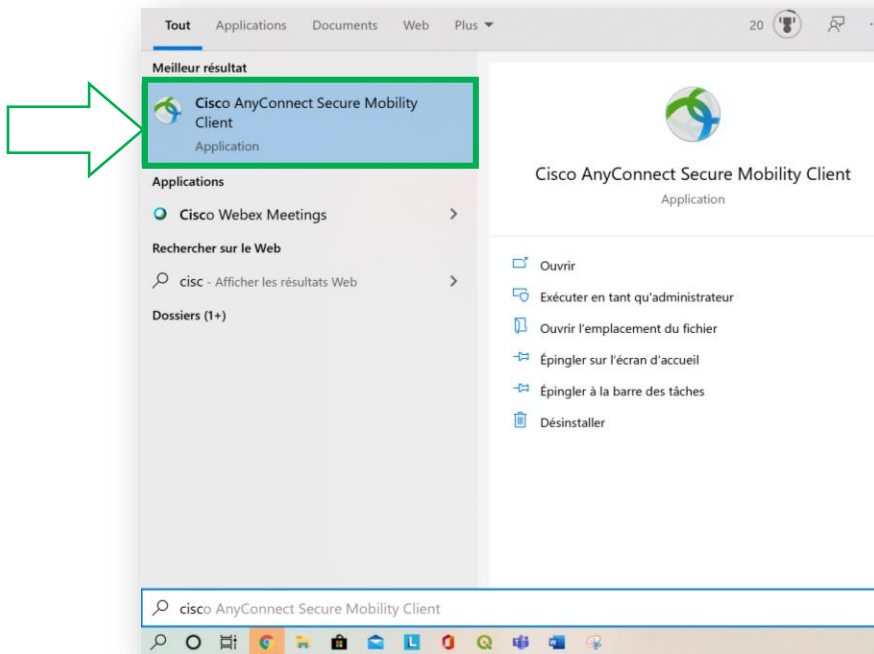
Tout Applications Documents Web Plus

20

Meilleur résultat

Cisco AnyConnect Secure Mobility Client

Application

Applications

Cisco Webex Meetings

Rechercher sur le Web

cisc - Afficher les résultats Web

Dossiers (1+)

Cisco AnyConnect Secure Mobility Client

Application

Ouvrir

Exécuter en tant qu'administrateur

Ouvrir l'emplacement du fichier

Épingler sur l'écran d'accueil

Épingler à la barre des tâches

Désinstaller

cisco AnyConnect Secure Mobility Client